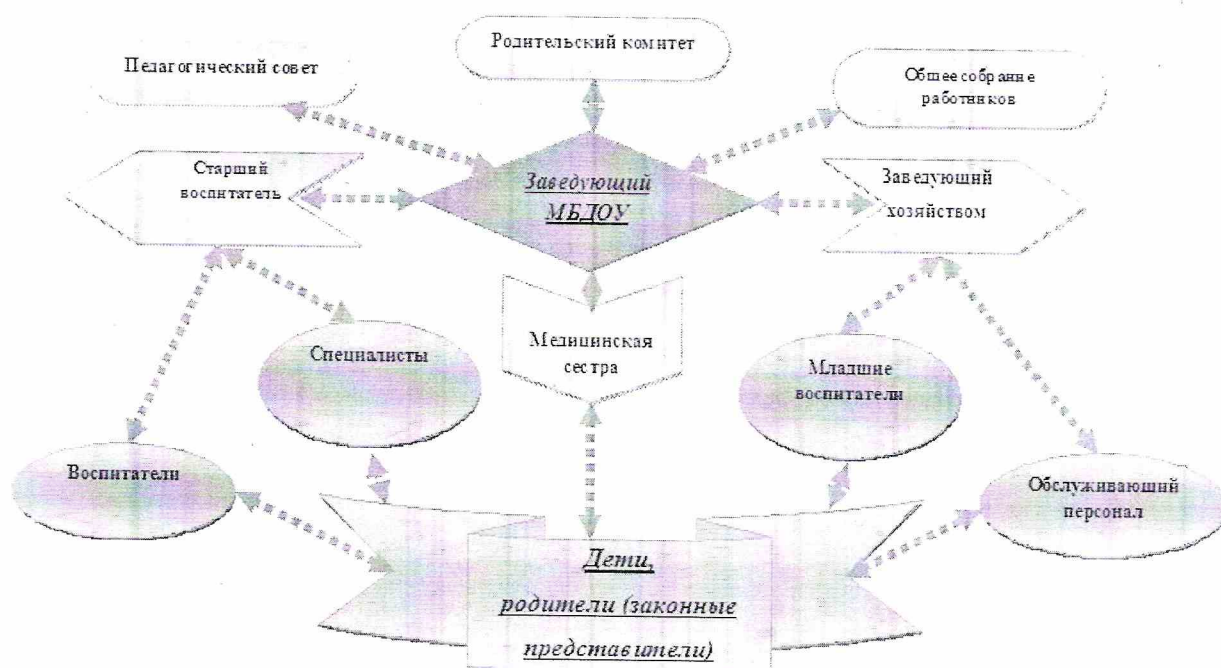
Родительский комитет

Педагогический совет

Общее собрание работников

Старший воспитатель

Заведующий МБДОУ

Заведующий хозяйством

Медицинская сестра

Специалисты

Младшие воспитатели

Воспитатели

Обслуживающий персонал

Дети, родители (законные представители)